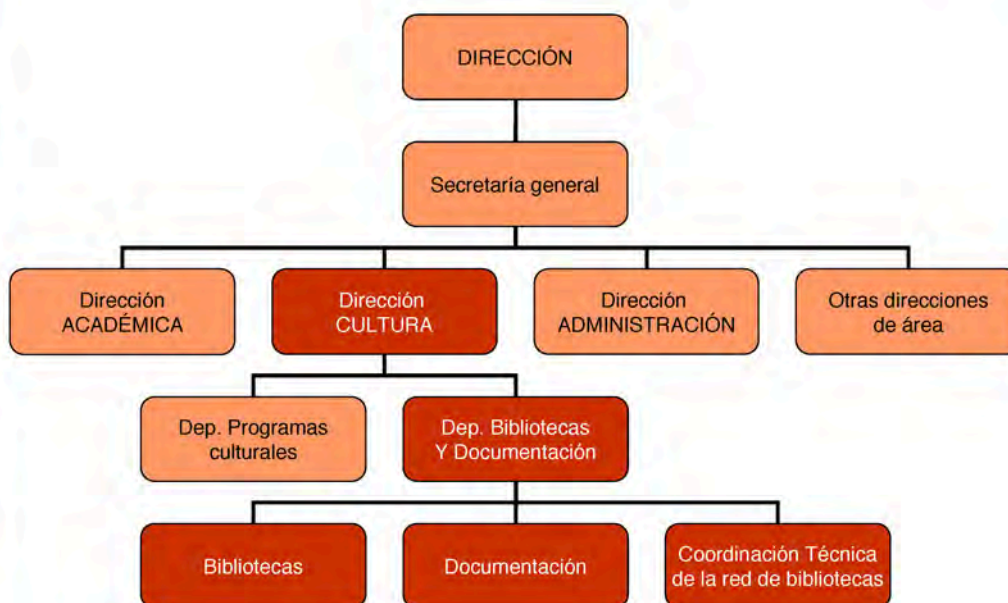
DIRECCIÓN

Secretaría general

Dirección ACADÉMICA

Dirección CULTURA

Dirección ADMINISTRACIÓN

Otras direcciones de área

Dep. Programas culturales

Dep. Bibliotecas Y Documentación

Bibliotecas

Documentación

Coordinación Técnica de la red de bibliotecas